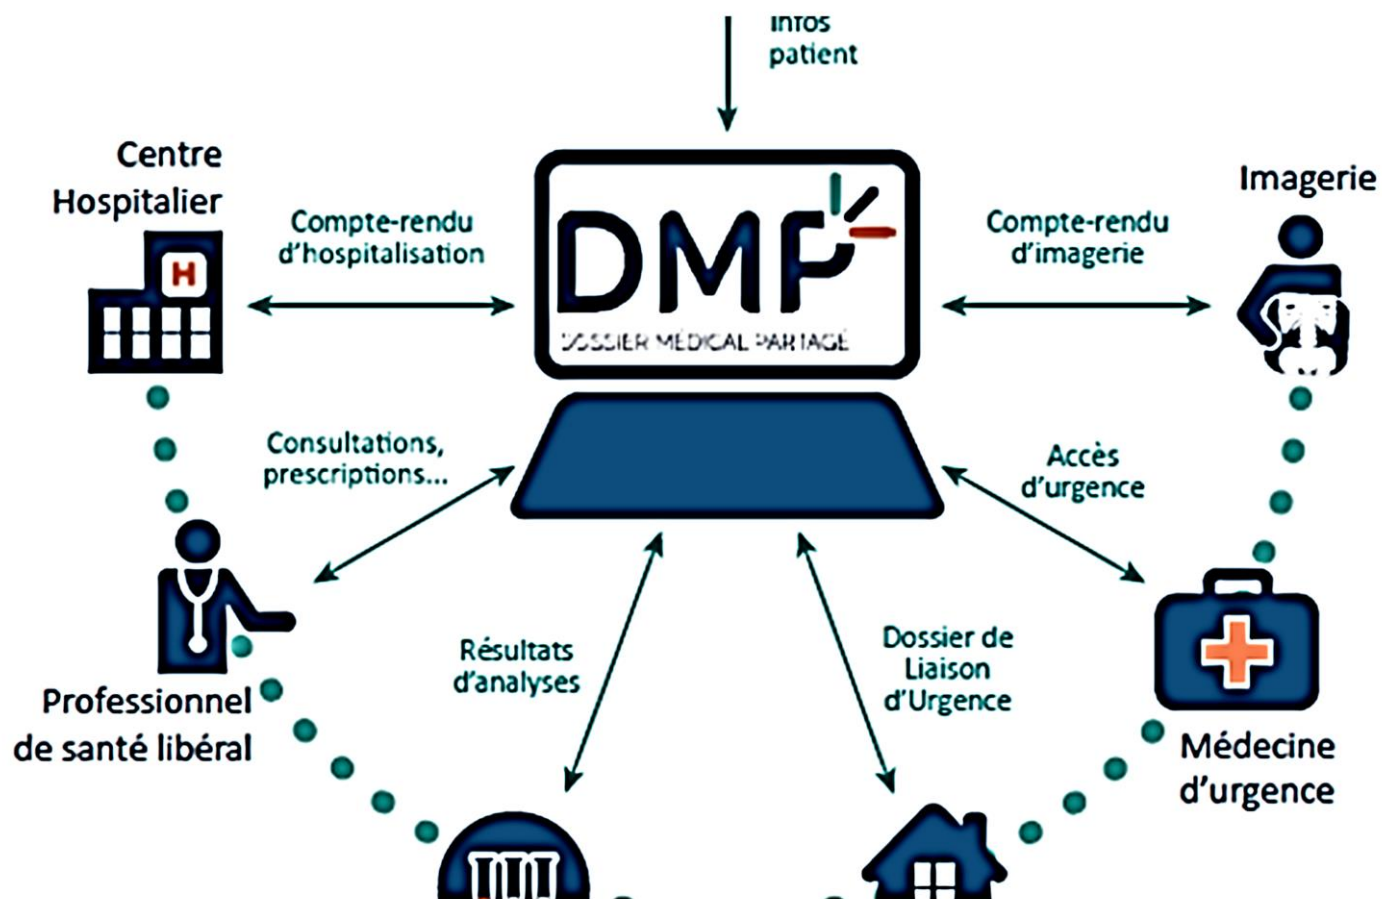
Infos patient

Centre Hospitalier

H

Compte-rendu d'hospitalisation

DMP

DOSSIER MÉDICAL PARTAGÉ

Compte-rendu d'imagerie

Imagerie

Consultations, prescriptions...

Accès d'urgence

Résultats d'analyses

Dossier de Liaison d'Urgence

Professionnel de santé libéral

Médecine d'urgence